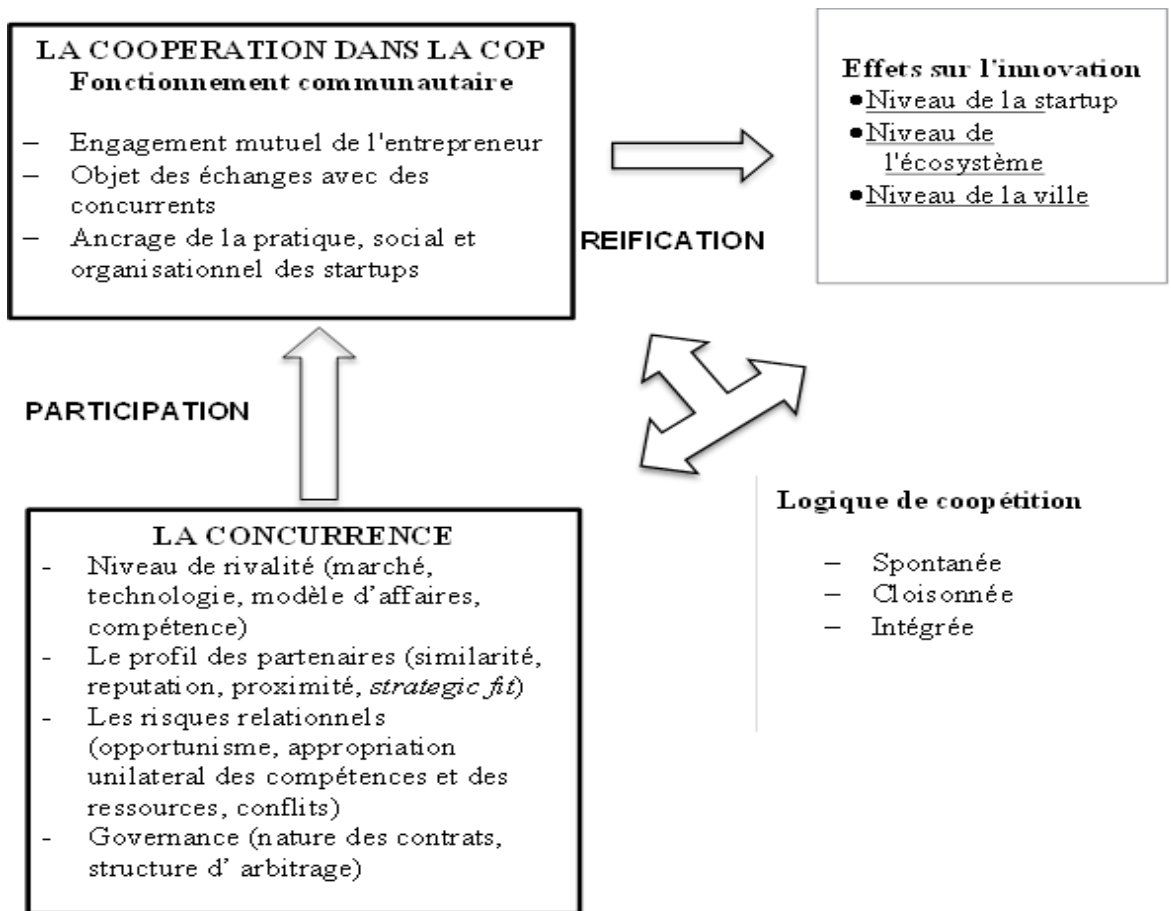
LA COOPERATION DANS LA COP
Fonctionnement communautaire

– Engagement mutuel de l'entrepreneur
– Objet des échanges avec des concurrents
– Ancrage de la pratique, social et organisationnel des startups

REIFICATION

Effets sur l'innovation
• Niveau de la startup
• Niveau de l'écosystème
• Niveau de la ville

PARTICIPATION

LA CONCURRENCE
- Niveau de rivalité (marché, technologie, modèle d'affaires, compétence)
- Le profil des partenaires (similarité, reputation, proximité, *strategic fit*)
- Les risques relationnels (opportunisme, appropriation unilateral des compétences et des ressources, conflits)
- Governance (nature des contrats, structure d' arbitrage)

Logique de coopétition

– Spontanée
– Cloisonnée
– Intégrée